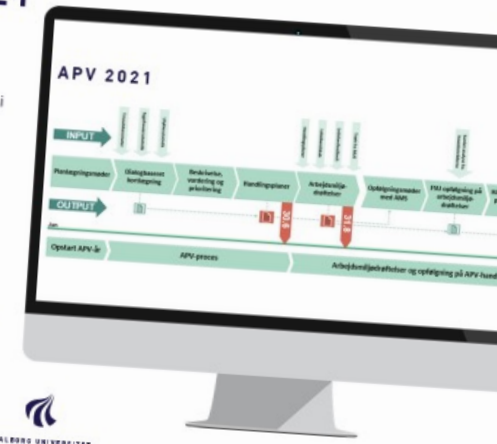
APV 2021

INPUT

Planlægningsmøder

Dialogbaseret kortlægning

Beskrivelse, vurdering og prioritering

Handlingsplaner

Arbejdsmiljødrøftelser

Opfølgningsmøder med AMS

FMU opfølgning på arbejdsmiljødrøftelser

OUTPUT

31.8

31.8

Opstart APV-år

APV-proces

Arbejdsmiljødrøftelser og opfølgning på APV-hand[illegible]

AALBORG UNIVERSITET